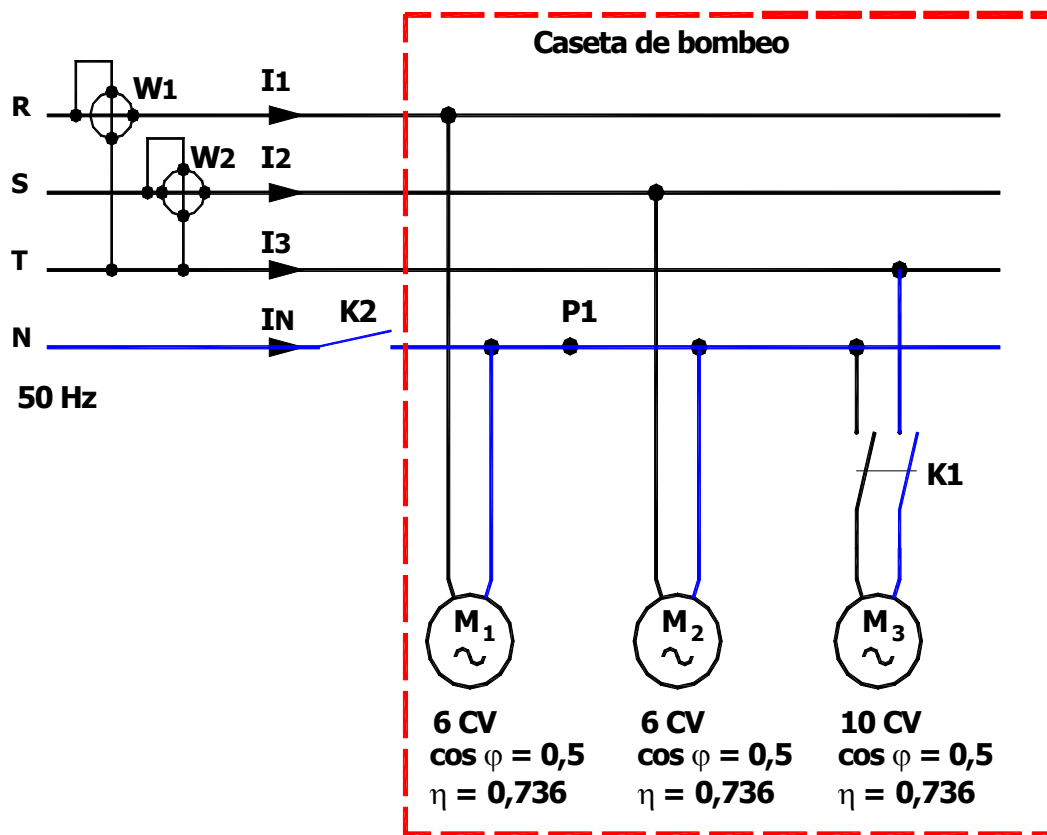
Caseta de bombeo

R
W1
I1

S
W2
I2

T
I3

N
IN
K2
P1

50 Hz

K1

$M_1$
$M_2$
$M_3$

6 CV
$\cos \varphi = 0,5$
$\eta = 0,736$

6 CV
$\cos \varphi = 0,5$
$\eta = 0,736$

10 CV
$\cos \varphi = 0,5$
$\eta = 0,736$